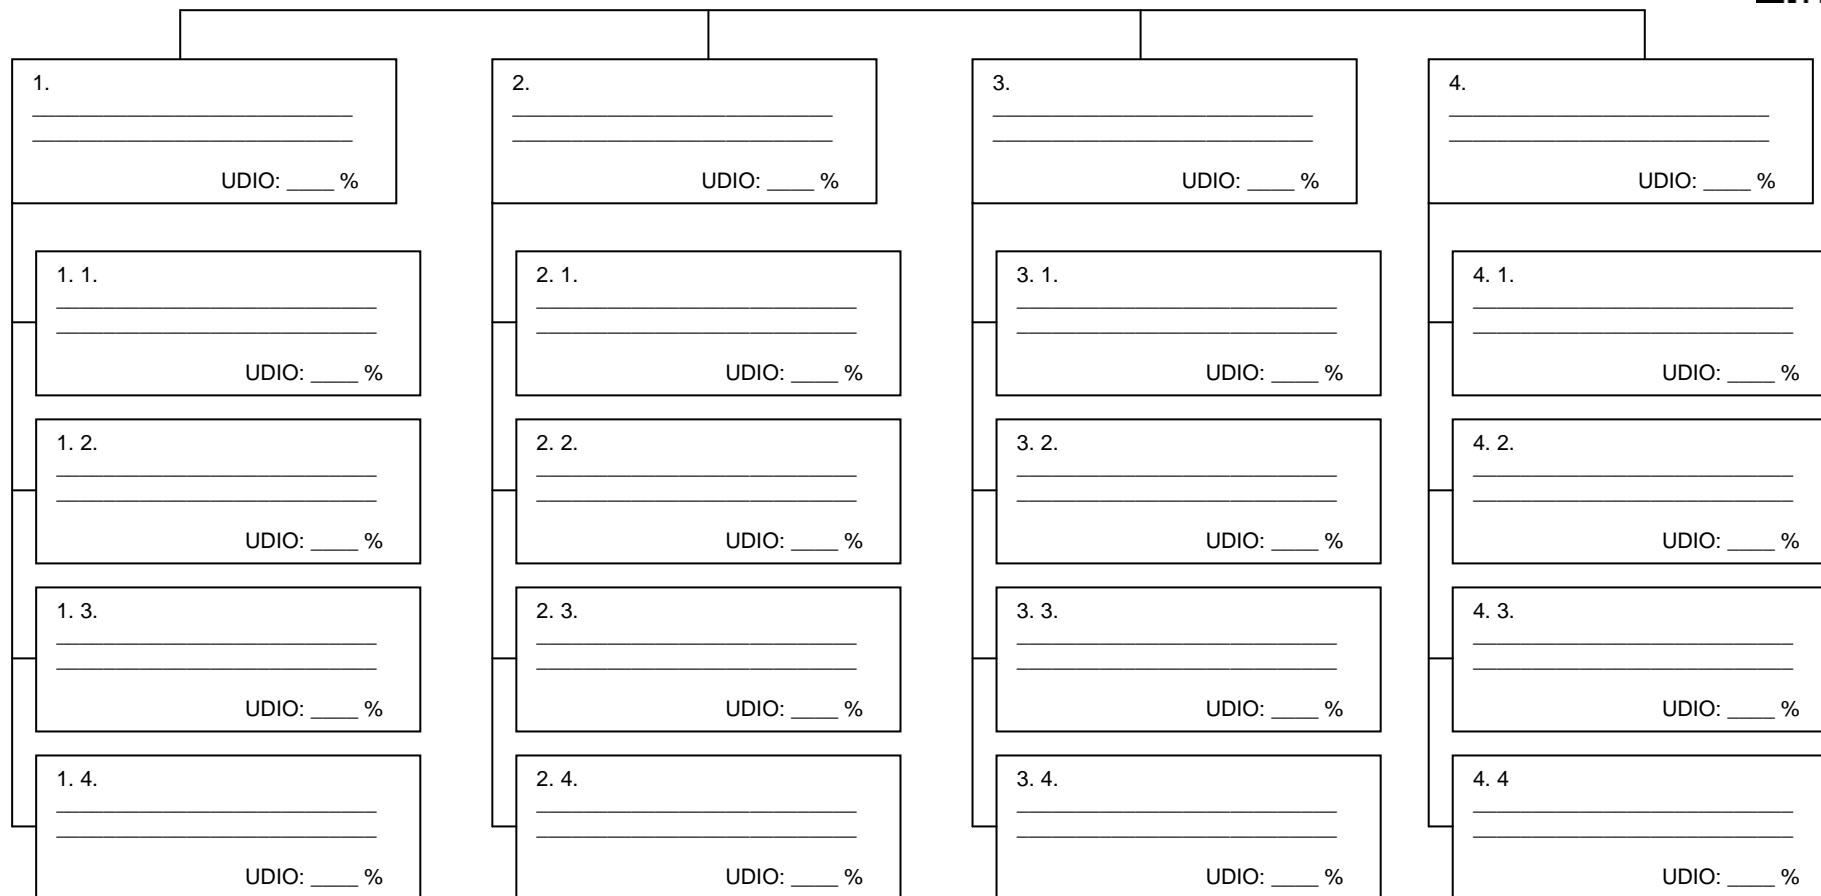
1.
______________________________
______________________________
UDIO: ____ %

1. 1.
______________________________
______________________________
UDIO: ____ %

1. 2.
______________________________
______________________________
UDIO: ____ %

1. 3.
______________________________
______________________________
UDIO: ____ %

1. 4.
______________________________
______________________________
UDIO: ____ %

2.
______________________________
______________________________
UDIO: ____ %

2. 1.
______________________________
______________________________
UDIO: ____ %

2. 2.
______________________________
______________________________
UDIO: ____ %

2. 3.
______________________________
______________________________
UDIO: ____ %

2. 4.
______________________________
______________________________
UDIO: ____ %

3.
______________________________
______________________________
UDIO: ____ %

3. 1.
______________________________
______________________________
UDIO: ____ %

3. 2.
______________________________
______________________________
UDIO: ____ %

3. 3.
______________________________
______________________________
UDIO: ____ %

3. 4.
______________________________
______________________________
UDIO: ____ %

4.
______________________________
______________________________
UDIO: ____ %

4. 1.
______________________________
______________________________
UDIO: ____ %

4. 2.
______________________________
______________________________
UDIO: ____ %

4. 3.
______________________________
______________________________
UDIO: ____ %

4. 4
______________________________
______________________________
UDIO: ____ %